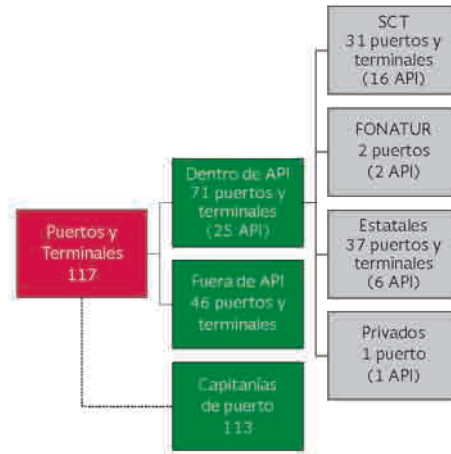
Puertos y Terminales 117

Dentro de API 71 puertos y terminales (25 API)

Fuera de API 46 puertos y terminales

Capitanías de puerto 113

SCT 31 puertos y terminales (16 API)

FONATUR 2 puertos (2 API)

Estatales 37 puertos y terminales (6 API)

Privados 1 puerto (1 API)